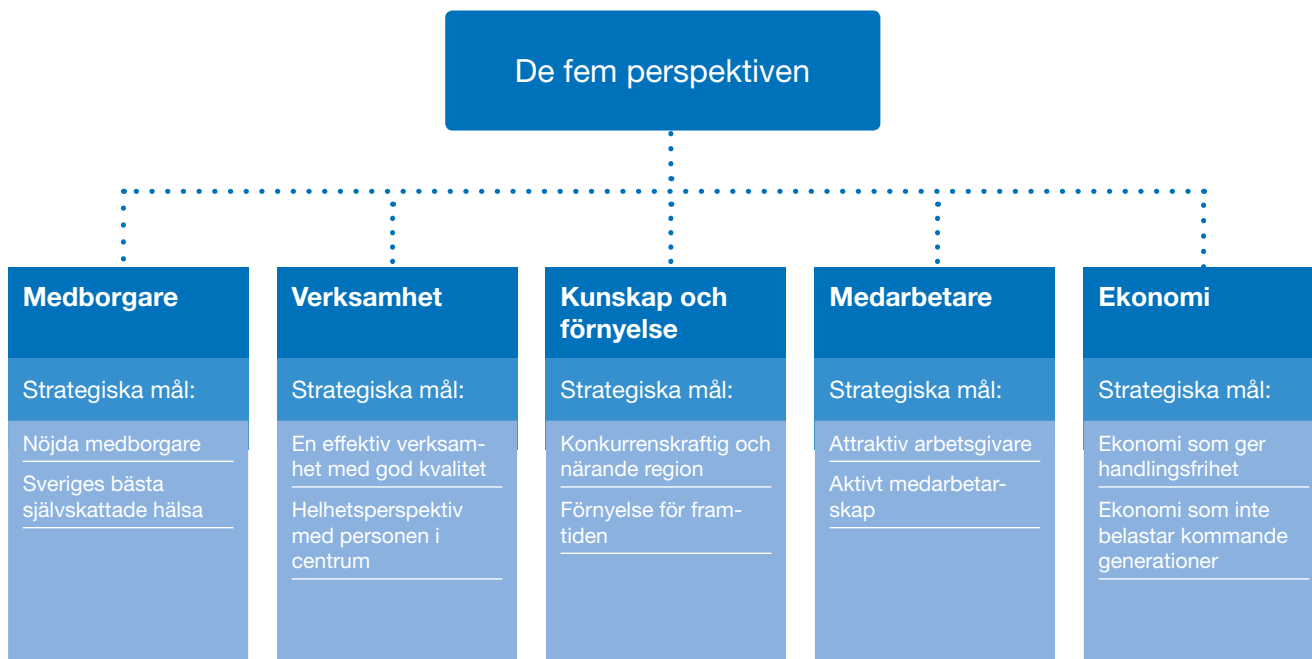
De fem perspektiven

Medborgare

Strategiska mål:

Nöjda medborgare

Sveriges bästa självskattade hälsa

Verksamhet

Strategiska mål:

En effektiv verksamhet med god kvalitet

Helhetsperspektiv med personen i centrum

Kunskap och förnyelse

Strategiska mål:

Konkurrenskraftig och närande region

Förnyelse för framtiden

Medarbetare

Strategiska mål:

Attraktiv arbetsgivare

Aktivt medarbetarskap

Ekonomi

Strategiska mål:

Ekonomi som ger handlingsfrihet

Ekonomi som inte belastar kommande generationer